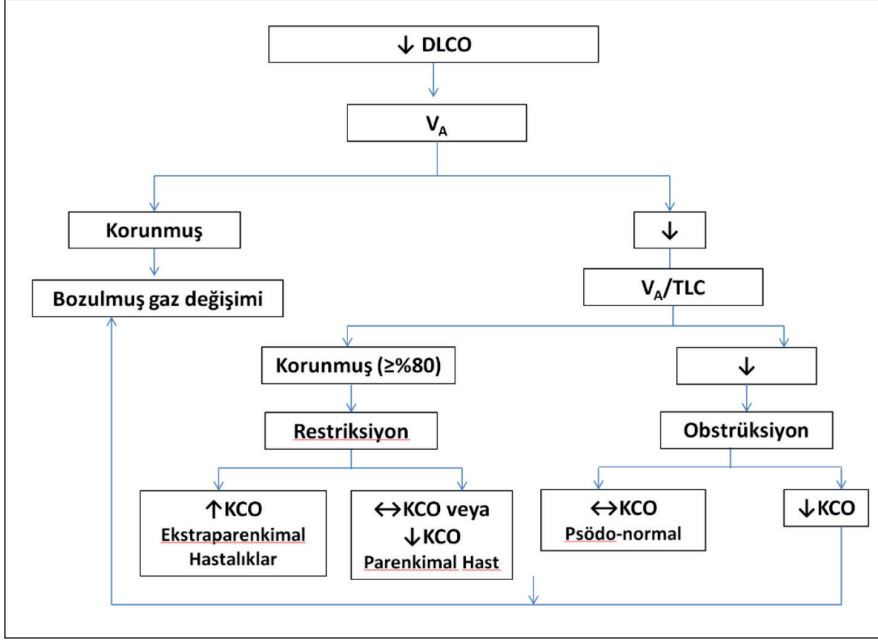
↓ DLCO

$V_A$

Korunmuş

↓

Bozulmuş gaz değişimi

$V_A$/TLC

Korunmuş (≥%80)

↓

Restriksiyon

Obstrüksiyon

↑KCO
Ekstraparenkimal
Hastalıklar

↔KCO veya
↓KCO
Parenkimal Hast

↔KCO
Psödo-normal

↓KCO